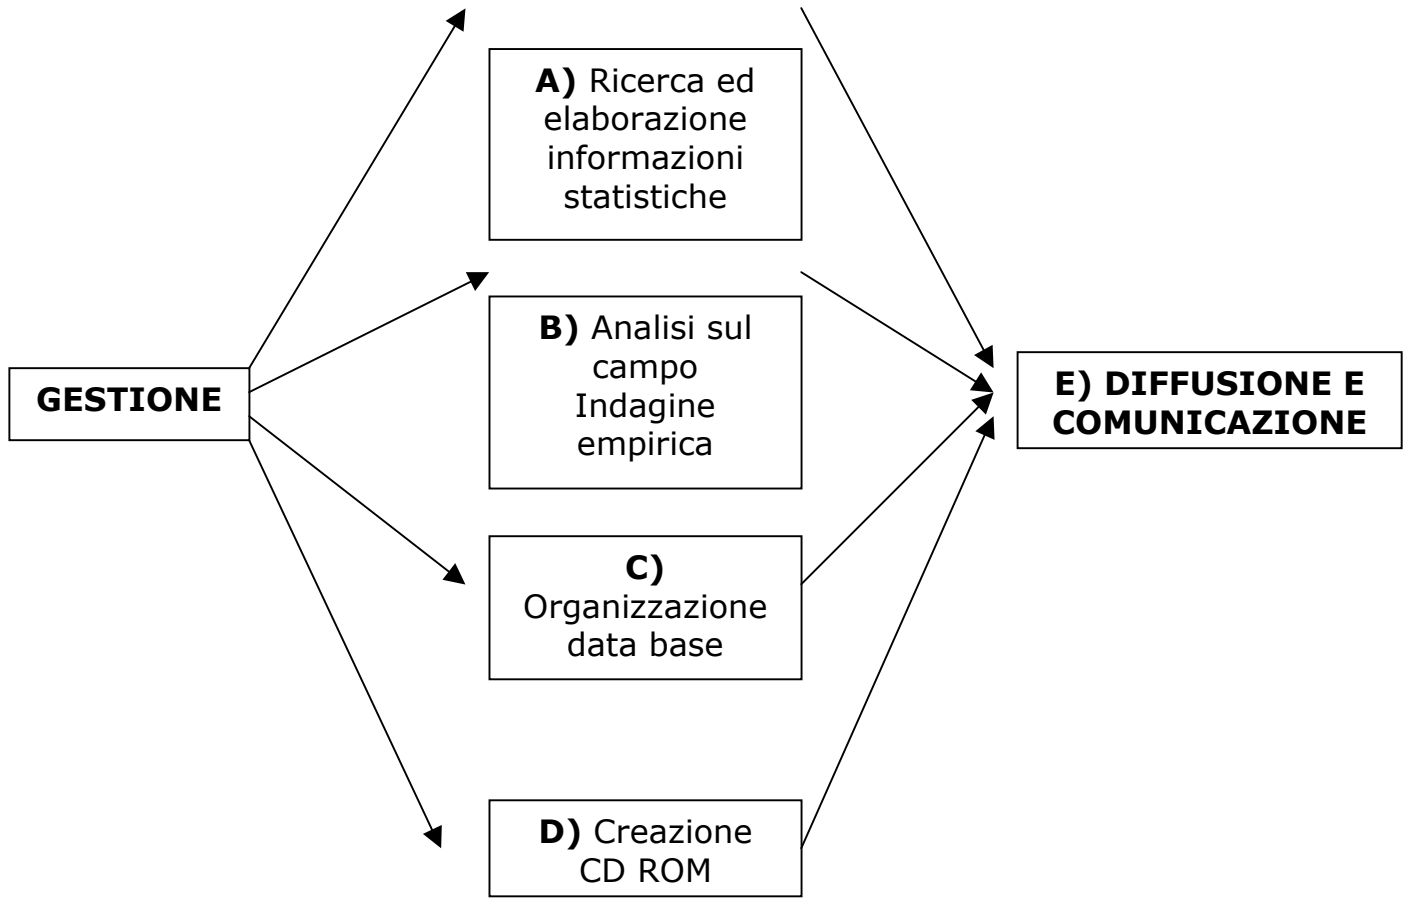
GESTIONE

**A)** Ricerca ed elaborazione informazioni statistiche

**B)** Analisi sul campo Indagine empirica

**C)** Organizzazione data base

**D)** Creazione CD ROM

**E) DIFFUSIONE E COMUNICAZIONE**